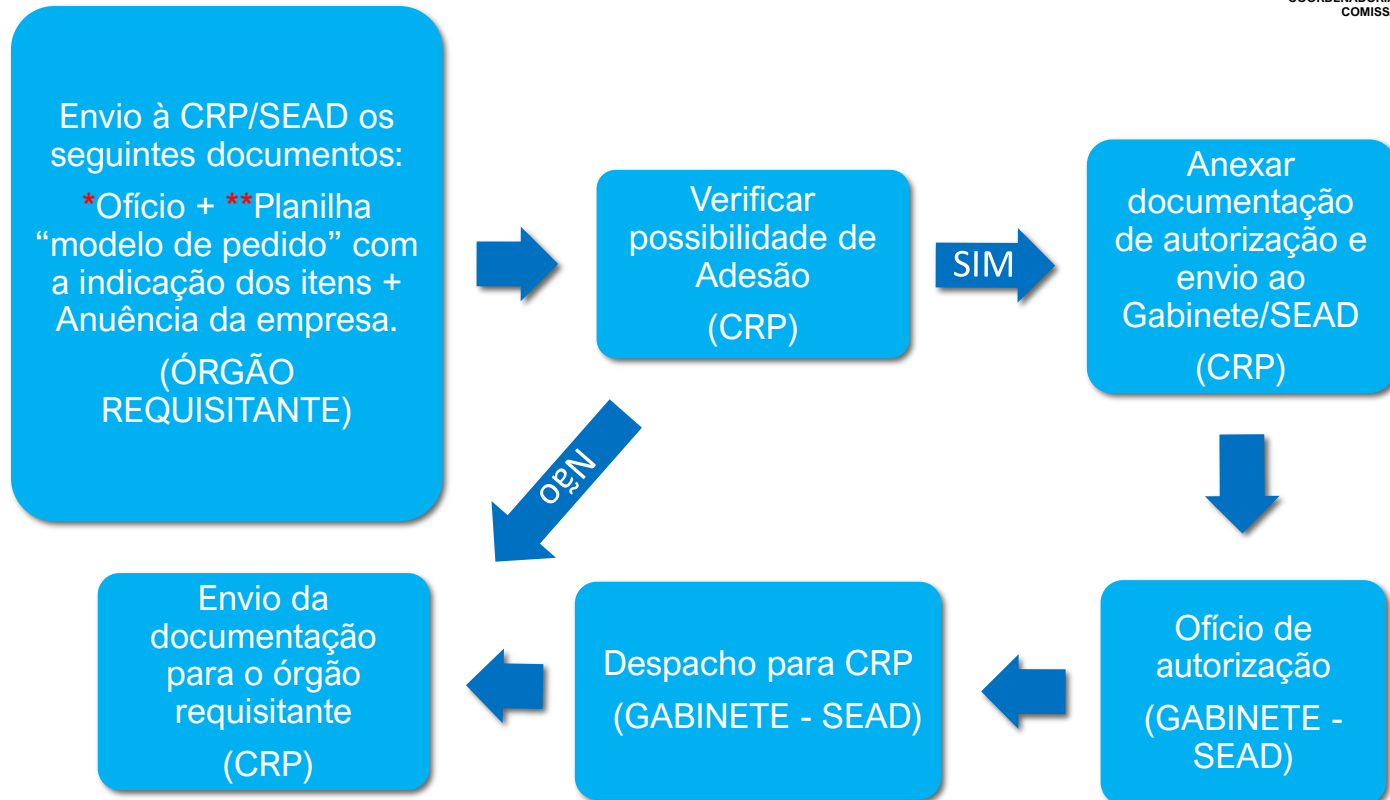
COORDENADORI
COMISS

Envio à CRP/SEAD os seguintes documentos:
*Ofício + **Planilha “modelo de pedido” com a indicação dos itens + Anuência da empresa.
(ÓRGÃO REQUISITANTE)

Verificar possibilidade de Adesão
(CRP)

SIM

Anexar documentação de autorização e envio ao Gabinete/SEAD
(CRP)

Não

Ofício de autorização
(GABINETE - SEAD)

Despacho para CRP
(GABINETE - SEAD)

Envio da documentação para o órgão requisitante
(CRP)